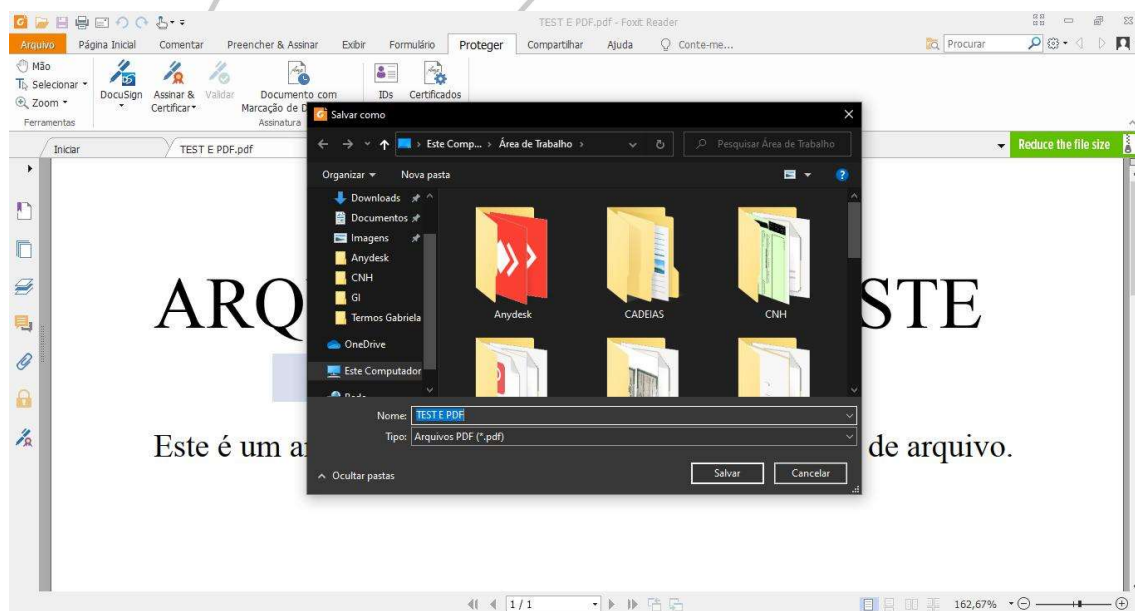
TEST E PDF.pdf - Foxit Reader

Arquivo Página Inicial Comentar Preencher & Assinar Exibir Formulário Proteger Compartilhar Ajuda Conte-me...

Procurar

Mão
Selecionar
Zoom
Ferramentas

DocuSign Assinar & Certificar Validar Documento com Marcação de D
Assinatura

IDs Certificados

Iniciar TEST E PDF.pdf

Reduce the file size

Salvar como

Este Comp... › Área de Trabalho ›

Pesquisar Área de Trabalho

Organizar Nova pasta

Downloads
Documentos
Imagens
Anydesk
CNH
GI
Termos Gabriela
OneDrive
Este Computador

Anydesk CADEIAS CNH

Nome: TEST E PDF
Tipo: Arquivos PDF (*.pdf)

Ocultar pastas

Salvar Cancelar

ARQ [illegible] STE

Este é um a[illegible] de arquivo.

1 / 1

162,67%